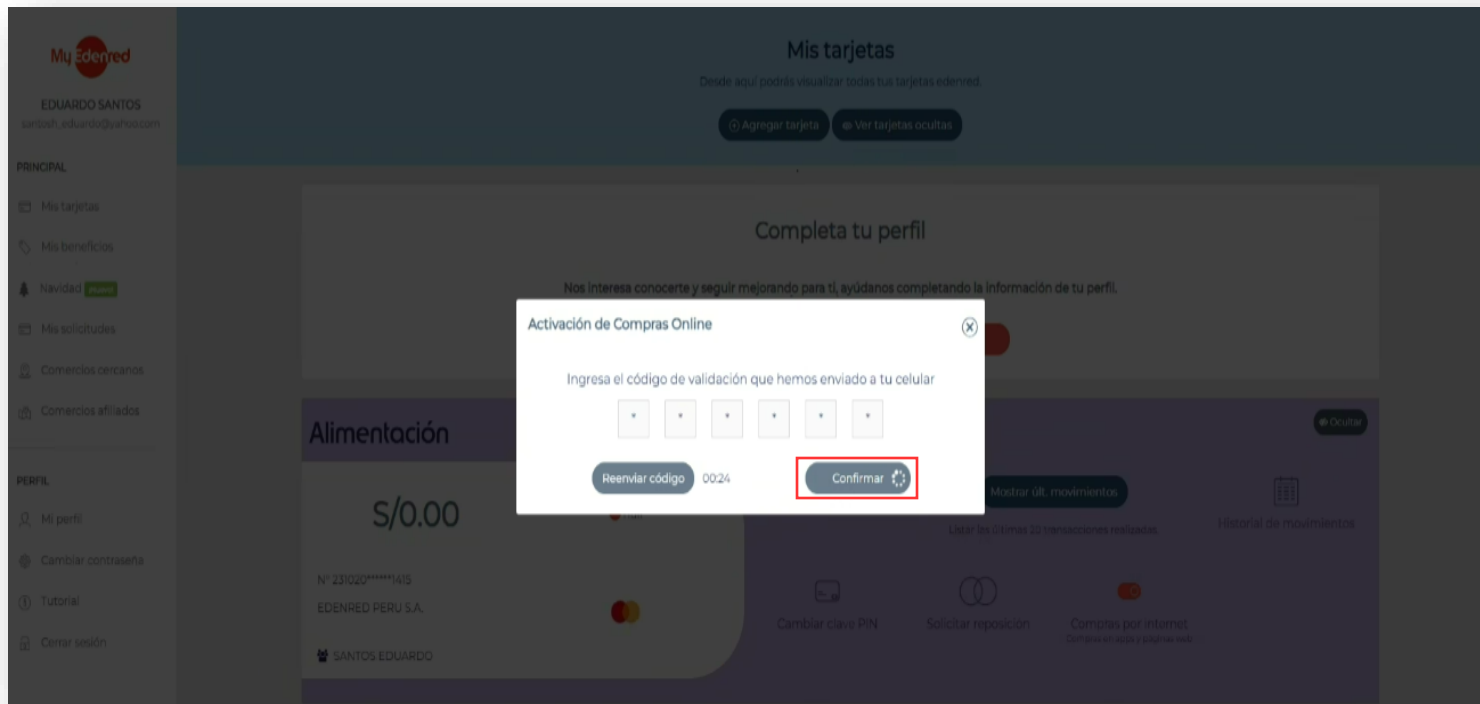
MyEdenred
EDUARDO SANTOS
santosh_eduardo@yahoo.com

PRINCIPAL
Mis tarjetas
Mis beneficios
Navidad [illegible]
Mis solicitudes
Comercios cercanos
Comercios afiliados

PERFIL
Mi perfil
Cambiar contraseña
Tutorial
Cerrar sesión

Mis tarjetas
Desde aquí podrás visualizar todas tus tarjetas edenred.
Agregar tarjeta
Ver tarjetas ocultas

Completa tu perfil
Nos interesa conocerte y seguir mejorando para ti, ayúdanos completando la información de tu perfil.

Alimentación
Ocultar
S/0.00
N° 231020******1415
EDENRED PERU S.A.
SANTOS EDUARDO
Mostrar últ. movimientos
Listar las últimas 20 transacciones realizadas
Historial de movimientos
Cambiar clave PIN
Solicitar reposición
Compras por internet
Compras en apps y páginas web

Activación de Compras Online
Ingresa el código de validación que hemos enviado a tu celular
Reenviar código
00:24
Confirmar